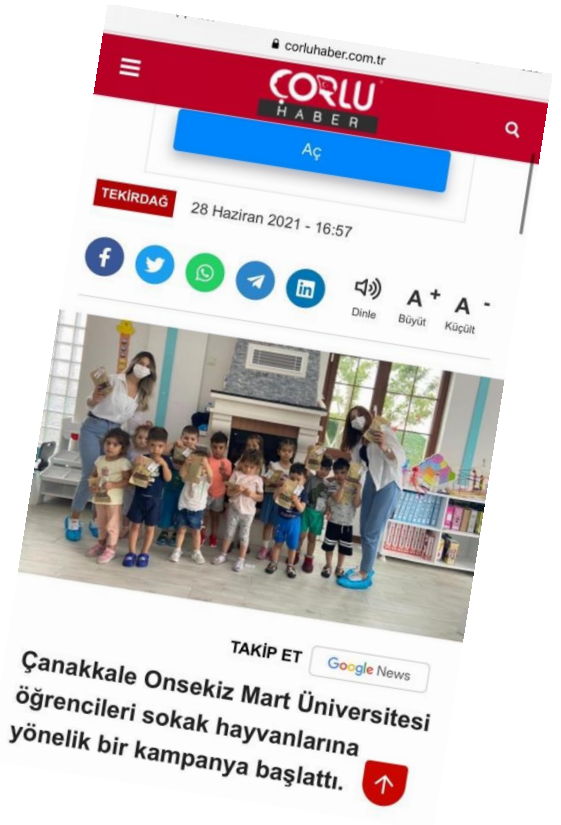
corluhaber.com.tr

ÇORLU HABER

Aç

TEKİRDAĞ 28 Haziran 2021 - 16:57

Dinle Büyüt Küçült

A + A -

TAKİP ET Google News

Çanakkale Onsekiz Mart Üniversitesi öğrencileri sokak hayvanlarına yönelik bir kampanya başlattı.